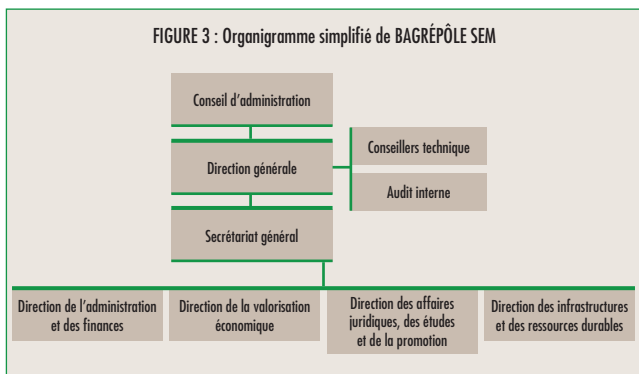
FIGURE 3 : Organigramme simplifié de BAGRÉPÔLE SEM

Conseil d'administration

Direction générale

Conseillers technique

Audit interne

Secrétariat général

Direction de l'administration et des finances

Direction de la valorisation économique

Direction des affaires juridiques, des études et de la promotion

Direction des infrastructures et des ressources durables